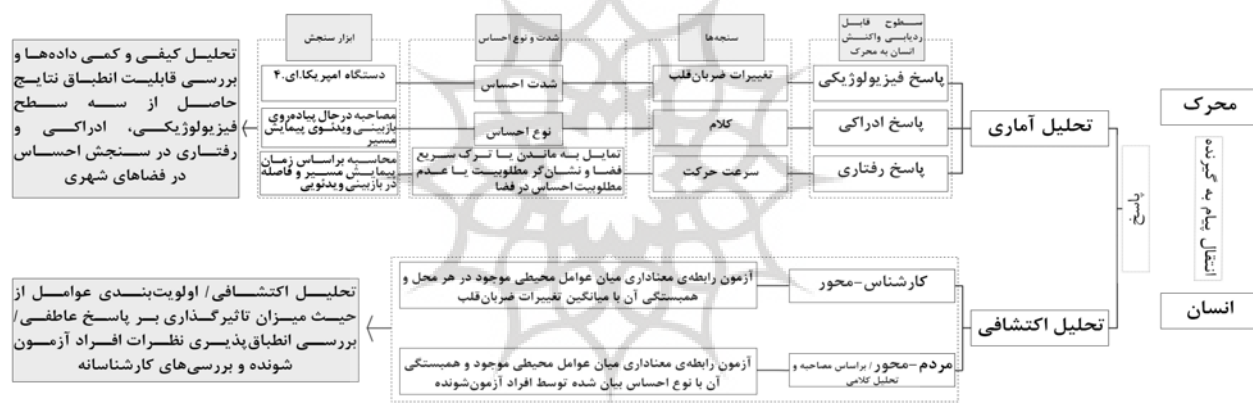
محرک

انتقال پیام به گیرنده

انسان

پاسخ

تحلیل آماری

تحلیل اکتشافی

سطوح قابل ردیابی واکنش انسان به محرک

سنجه‌ها

شدت و نوع احساس

ابزار سنجش

پاسخ فیزیولوژیکی

تغییرات ضربان قلب

شدت احساس

دستگاه امپریکا.ای.۴

پاسخ ادراکی

کلام

نوع احساس

مصاحبه درحال پیاده‌روی بازبینی ویدئوی پیمایش مسیر

پاسخ رفتاری

سرعت حرکت

تمایل به ماندن یا ترک سریع فضا و نشانگر مطلوبیت یا عدم مطلوبیت احساس در فضا

محاسبه براساس زمان پیمایش مسیر و فاصله در بازبینی ویدئویی

تحلیل کیفی و کمی داده‌ها و بررسی قابلیت انطباق نتایج حاصل از سه سطح فیزیولوژیکی، ادراکی و رفتاری در سنجش احساس در فضاهای شهری

کارشناس-محور

آزمون رابطه‌ی معناداری میان عوامل محیطی موجود در هر محل و همبستگی آن با میانگین تغییرات ضربان‌قلب

مردم-محور / براساس مصاحبه و تحلیل کلامی

آزمون رابطه‌ی معناداری میان عوامل محیطی موجود و همبستگی آن با نوع احساس بیان شده توسط افراد آزمون‌شونده

تحلیل اکتشافی/ اولویت‌بندی عوامل از حیث میزان تاثیرگذاری بر پاسخ عاطفی/ بررسی انطباق‌پذیری نظرات افراد آزمون شونده و بررسی‌های کارشناسانه